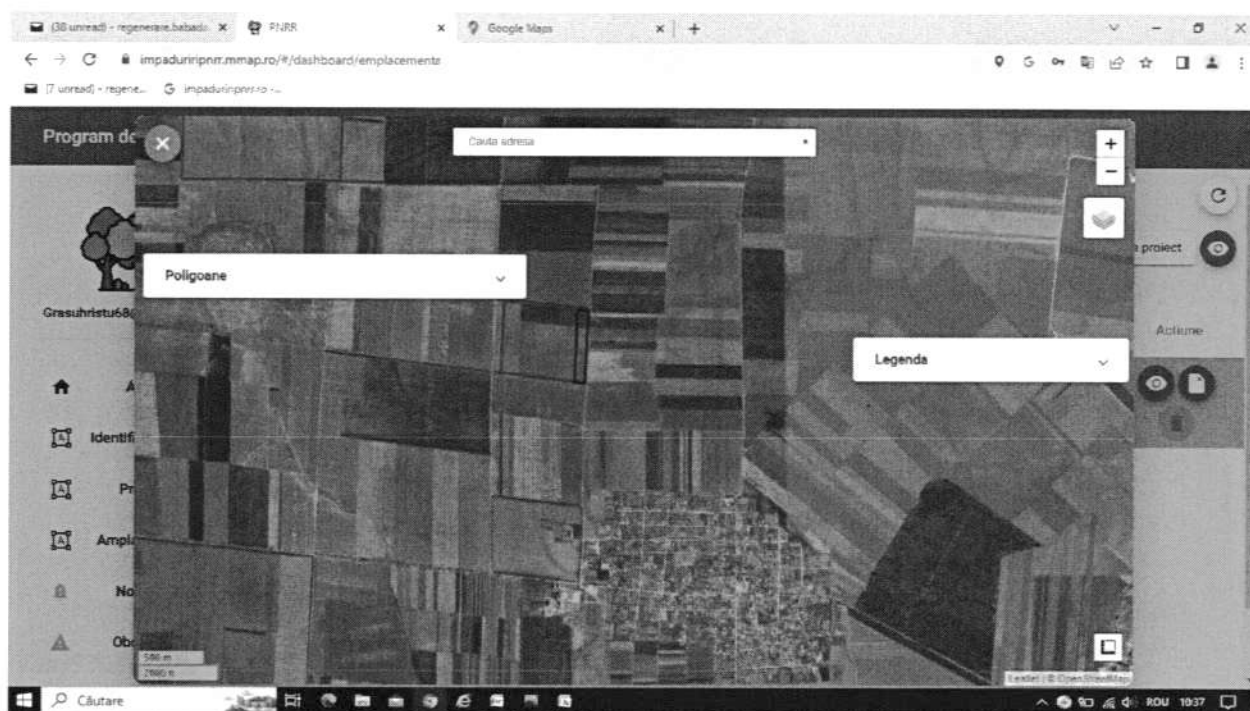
(38 unread) - regenerare.babada × PNRR × Google Maps × +

impaduriripnrr.mmap.ro/#/dashboard/emplacements

(7 unread) - regene... impaduriripnrr.ro -...

Program de

Cauta adresa

+
−

Poligoane

Legenda

Grasuhristu68

A

Identifi

Pr

Ampl

No

Ob

a proiect

Actiune

500 m
2000 ft

Leaflet | © OpenStreetMap

Căutare

ROU 10:37